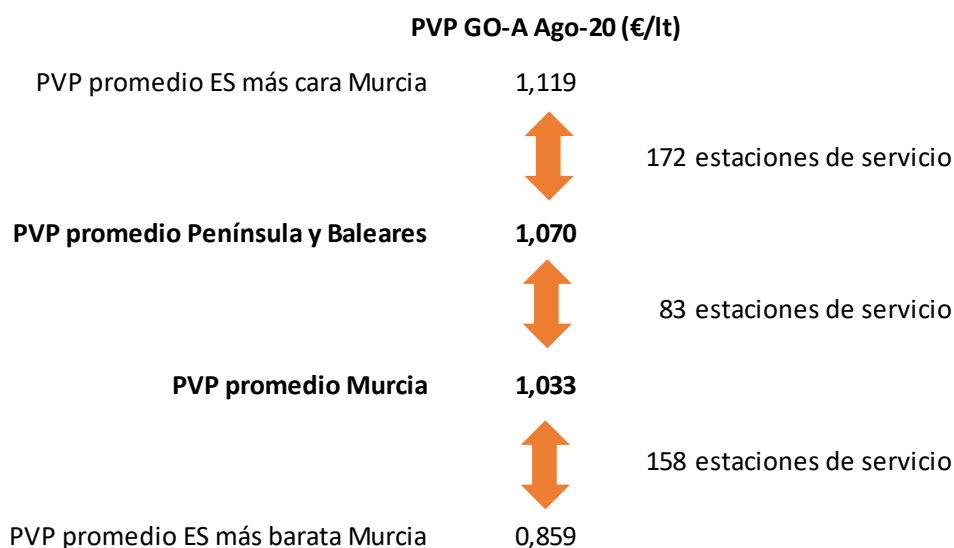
PVP GO-A Ago-20 (€/lt)

PVP promedio ES más cara Murcia 1,119

172 estaciones de servicio

PVP promedio Península y Baleares 1,070

83 estaciones de servicio

PVP promedio Murcia 1,033

158 estaciones de servicio

PVP promedio ES más barata Murcia 0,859